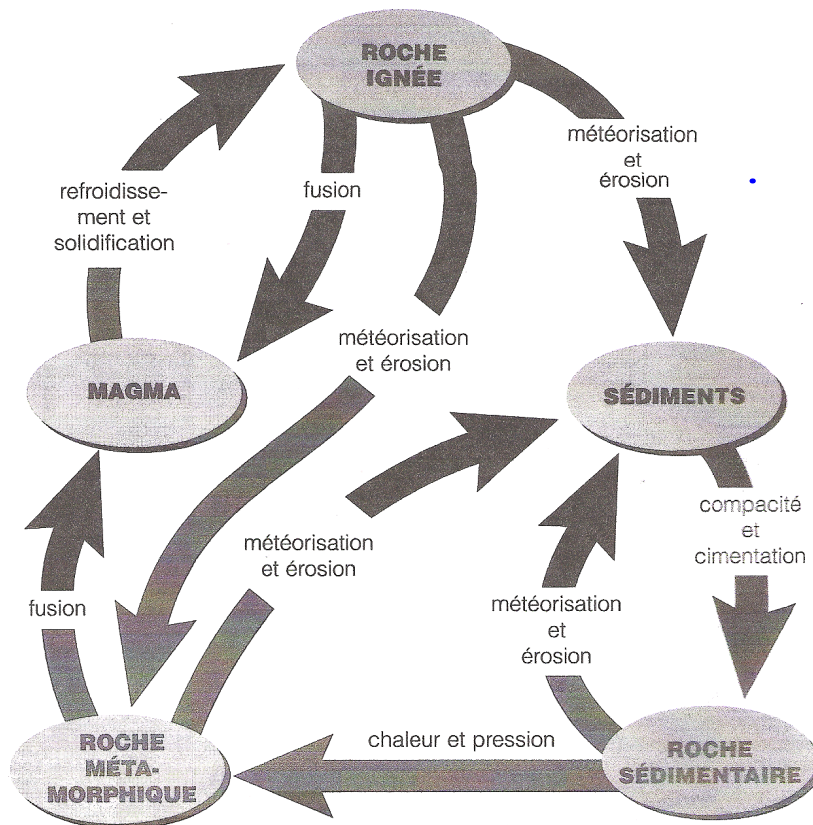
ROCHE IGNÉE

météorisation et érosion

fusion

refroidissement et solidification

météorisation et érosion

MAGMA

SÉDIMENTS

compacité et cimentation

météorisation et érosion

météorisation et érosion

fusion

chaleur et pression

ROCHE MÉTAMORPHIQUE

ROCHE SÉDIMENTAIRE